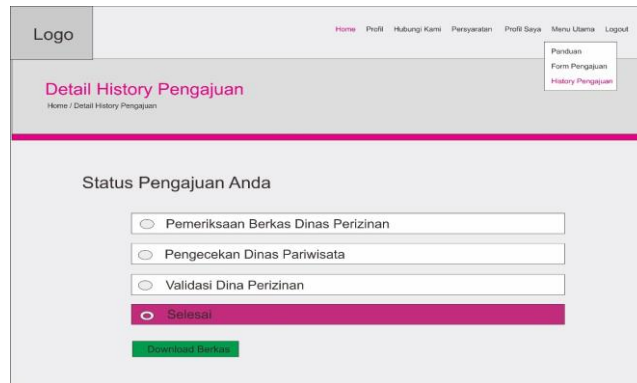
Logo

Home Profil Hubungi Kami Persyaratan Profil Saya Menu Utama Logout

Panduan
Form Pengajuan
History Pengajuan

Detail History Pengajuan
Home / Detail History Pengajuan

Status Pengajuan Anda

Pemeriksaan Berkas Dinas Perizinan

Pengecekan Dinas Pariwisata

Validasi Dina Perizinan

Selesai

Download Berkas